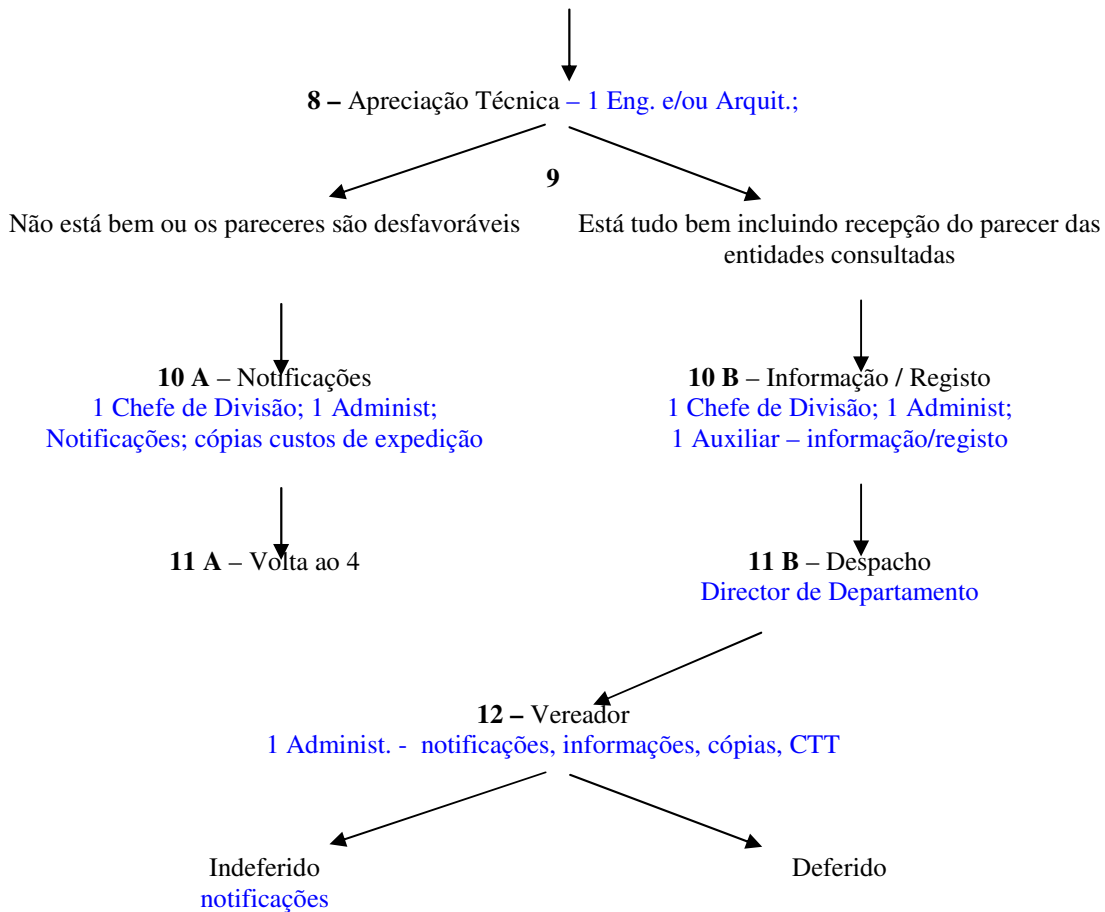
8 – Apreciação Técnica – 1 Eng. e/ou Arquit.;

9

Não está bem ou os pareceres são desfavoráveis

Está tudo bem incluindo recepção do parecer das entidades consultadas

10 A – Notificações
1 Chefe de Divisão; 1 Administ;
Notificações; cópias custos de expedição

10 B – Informação / Registo
1 Chefe de Divisão; 1 Administ;
1 Auxiliar – informação/registo

11 A – Volta ao 4

11 B – Despacho
Director de Departamento

12 – Vereador
1 Administ. - notificações, informações, cópias, CTT

Indeferido
notificações

Deferido